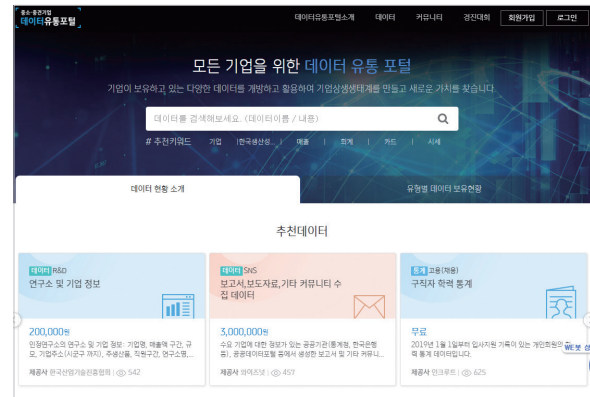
중소·중견기업
데이터유통포털

데이터유통포털소개 데이터 커뮤니티 경진대회 회원가입 로그인

모든 기업을 위한 데이터 유통 포털

기업이 보유하고 있는 다양한 데이터를 개방하고 활용하여 기업상생생태계를 만들고 새로운 가치를 찾습니다.

데이터를 검색해보세요. (데이터이름 / 내용)

# 추천키워드 기업 | 한국생산성... | 매출 | 회계 | 카드 | 시세

데이터 현황 소개

유형별 데이터 보유현황

추천데이터

데이터 R&D
연구소 및 기업 정보
200,000원
인정연구소의 연구소 및 기업 정보: 기업명, 매출액 구간, 규모, 기업주소(시군구 까지), 주생산품, 직원구간, 연구소명,...
제공사 한국산업기술진흥협회 | 542

데이터 SNS
보고서,보도자료,기타 커뮤니티 수집 데이터
3,000,000원
수요 기업에 대한 정보가 있는 공공기관(통계청, 한국은행 등), 공공데이터포털 등에서 생성한 보고서 및 기타 커뮤니...
제공사 와이즈넛 | 457

통계 고용(채용)
구직자 학력 통계
무료
2019년 1월 1일부터 입사지원 기록이 있는 개인회원의 학력 통계 데이터입니다.
제공사 잡코리아 | 625

WE 및 상